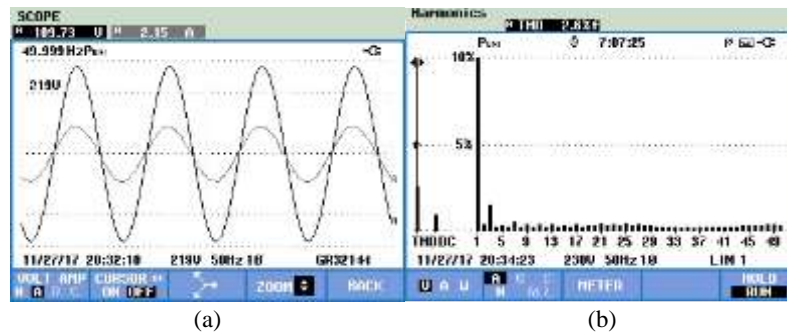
SCOPE
N 109.73 V N 2.35 A
49.999 Hz Pon
219V
11/27/17 20:32:10 219V 50Hz 1Ø GR32141
VOLT AMP CURSOR ON OFF ZOOM BACK
(a)

Harmonics
N THD 2.8%f
Pon 7:07:25
10%
5%
THDDC 1 5 9 13 17 21 25 29 33 37 41 45 49
11/27/17 20:34:23 230V 50Hz 1Ø LIN 1
U A W METER HOLD RUN
(b)